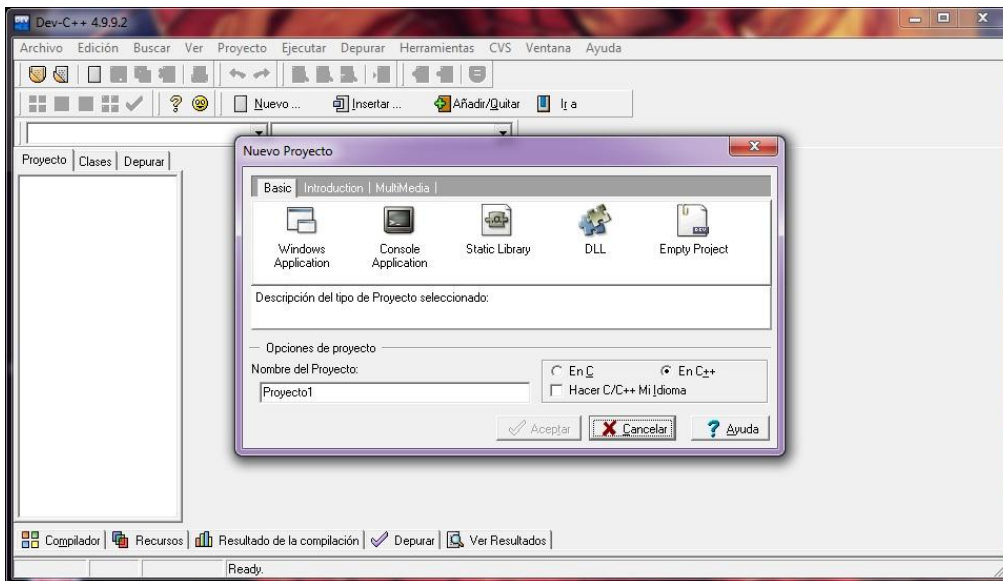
Dev-C++ 4.9.9.2

Archivo Edición Buscar Ver Proyecto Ejecutar Depurar Herramientas CVS Ventana Ayuda

Nuevo ... Insertar ... Añadir/Quitar Ir a

Proyecto | Clases | Depurar

Nuevo Proyecto

Basic | Introduction | MultiMedia |

Windows Application
Console Application
Static Library
DLL
Empty Project

Descripción del tipo de Proyecto seleccionado:

Opciones de proyecto

Nombre del Proyecto:

Proyecto1

En C
En C++
Hacer C/C++ Mi Idioma

Aceptar
Cancelar
Ayuda

Compilador | Recursos | Resultado de la compilación | Depurar | Ver Resultados |

Ready.